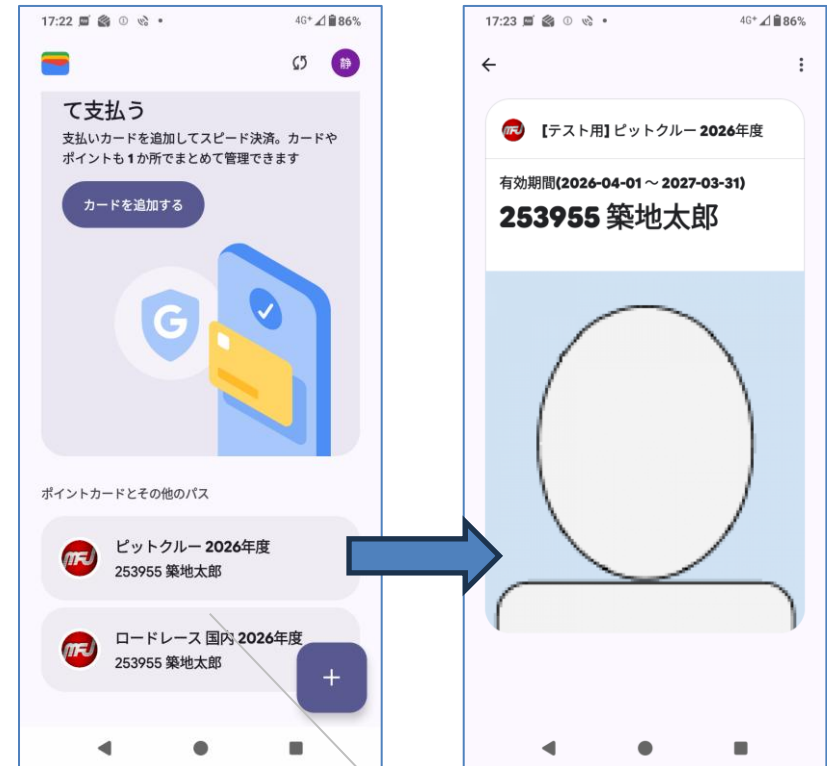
17:22 4G+ 86%

静

て支払う

支払いカードを追加してスピード決済。カードやポイントも 1 か所でまとめて管理できます

カードを追加する

G

ポイントカードとその他のパス

MFJ ピットクルー 2026年度
253955 築地太郎

MFJ ロードレース 国内 2026年度
253955 築地太郎

+

17:23 4G+ 86%

MFJ 【テスト用】ピットクルー 2026年度

有効期間(2026-04-01～2027-03-31)

253955 築地太郎